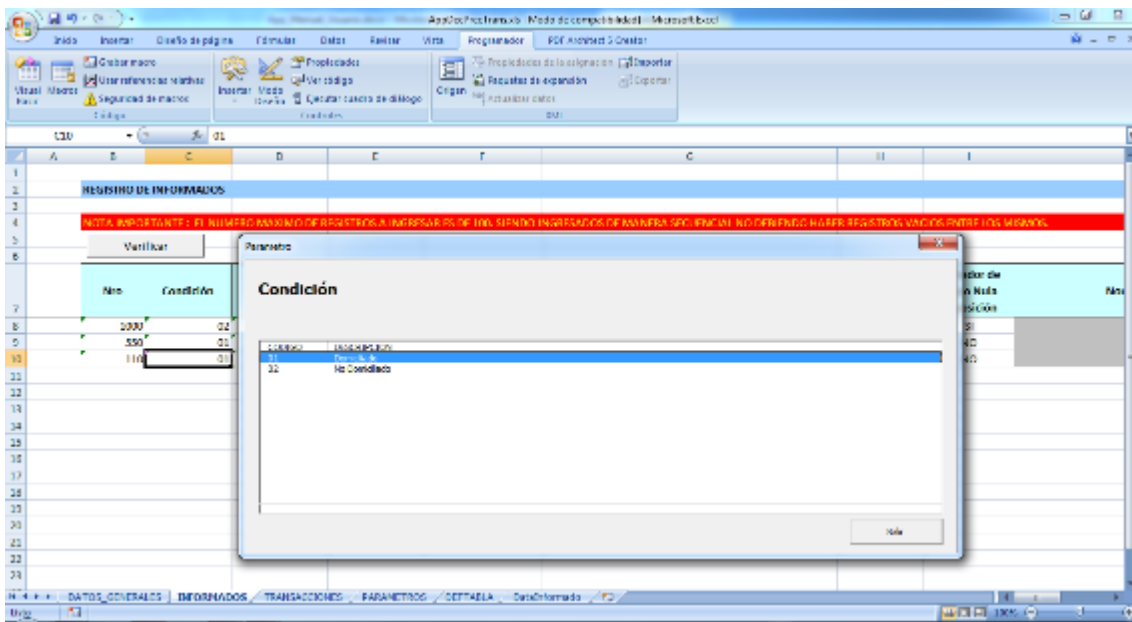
AppDocProcframe.xls [Modo de compatibilidad] - Microsoft Excel

Inicio Insertar Diseño de página Fórmulas Datos Revisar Vista Programador PDF Architect 5 Creator

Grabar macro
Usar referencias relativas
Visual Basic Macros
Seguridad de macros
Código
Insertar Modo Diseño
Propiedades
Ver código
Ejecutar cuadro de diálogo
Controles
Origen
Propiedades de la asignación
Paquetes de expansión
Actualizar datos
Importar
Exportar
XML

C10 01

A B C D E F G H I

REGISTRO DE INFORMADOS

NOTA IMPORTANTE : EL NUMERO MAXIMO DE REGISTROS A INGRESAR ES DE 100, SIENDO INGRESADOS DE MANERA SECUENCIAL NO DEBIENDO HABER REGISTROS VACIOS ENTRE LOS MISMOS.

Verificar

Nro Condición

1000 02
550 01
110 01

Parametro

Condición

| CODIGO | DESCRIPCION |
|---|---|
| 01 | Domiciliado |
| 02 | No Domiciliado |

Salir

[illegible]dor de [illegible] Nula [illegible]sición
SI
NO
NO

No

DATOS_GENERALES INFORMADOS TRANSACCIONES PARAMETROS DETTABLA DataInformado

Listo 100%